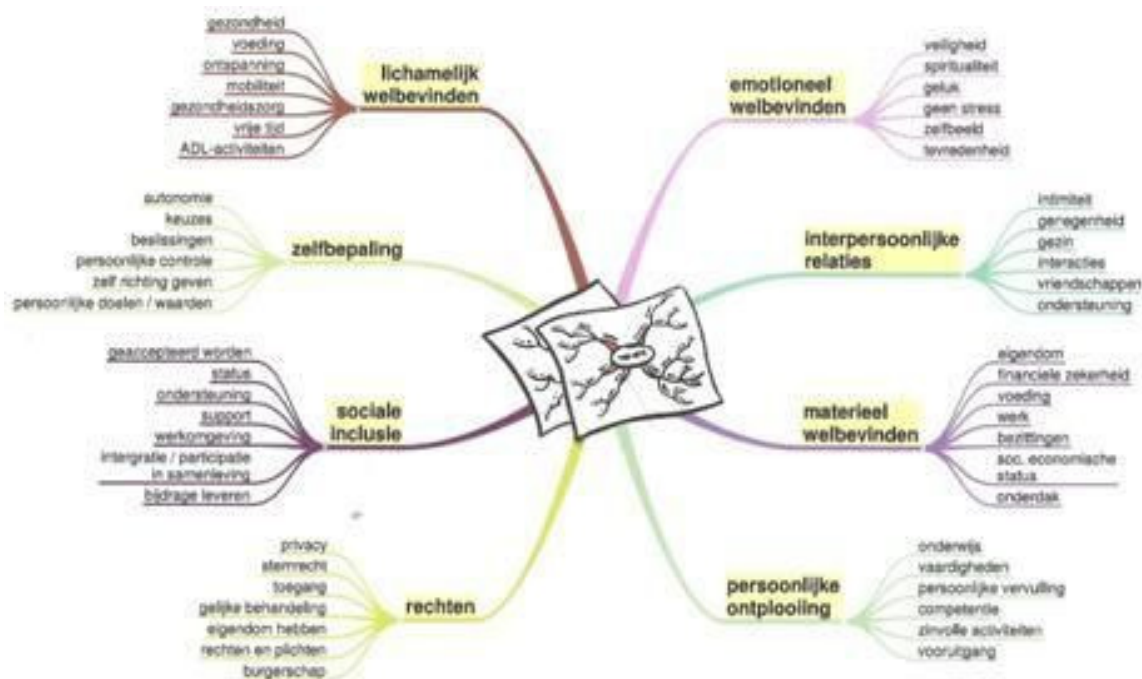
lichamelijk welbevinden
gezondheid
voeding
ontspanning
mobiliteit
gezondheidszorg
vrije tijd
ADL-activiteiten

emotioneel welbevinden
veiligheid
spiritualiteit
geluk
geen stress
zelfbeeld
tevredenheid

zelfbepaling
autonomie
keuzes
beslissingen
persoonlijke controle
zelf richting geven
persoonlijke doelen / waarden

interpersoonlijke relaties
intimiteit
genegenheid
gezin
interacties
vriendschappen
ondersteuning

sociale inclusie
geaccepteerd worden
status
ondersteuning
support
werkomgeving
intergratie / participatie in samenleving
bijdrage leveren

materieel welbevinden
eigendom
financiele zekerheid
voeding
werk
bezittingen
soc. economische status
onderdak

rechten
privacy
stemrecht
toegang
gelijke behandeling
eigendom hebben
rechten en plichten
burgerschap

persoonlijke ontplooiing
onderwijs
vaardigheden
persoonlijke vervulling
competentie
zinvolle activiteiten
vooruitgang